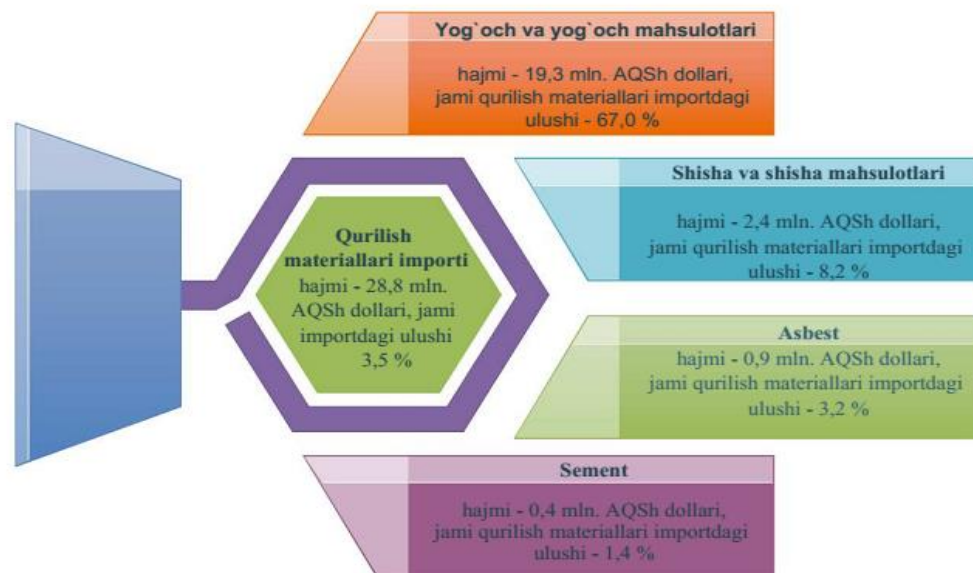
Qurilish materiallari importi
hajmi - 28,8 mln. AQSh dollari, jami importdagi ulushi 3,5 %

Yog`och va yog`och mahsulotlari
hajmi - 19,3 mln. AQSh dollari, jami qurilish materiallari importdagi ulushi - 67,0 %

Shisha va shisha mahsulotlari
hajmi - 2,4 mln. AQSh dollari, jami qurilish materiallari importdagi ulushi - 8,2 %

Asbest
hajmi - 0,9 mln. AQSh dollari, jami qurilish materiallari importdagi ulushi - 3,2 %

Sement
hajmi - 0,4 mln. AQSh dollari, jami qurilish materiallari importdagi ulushi - 1,4 %